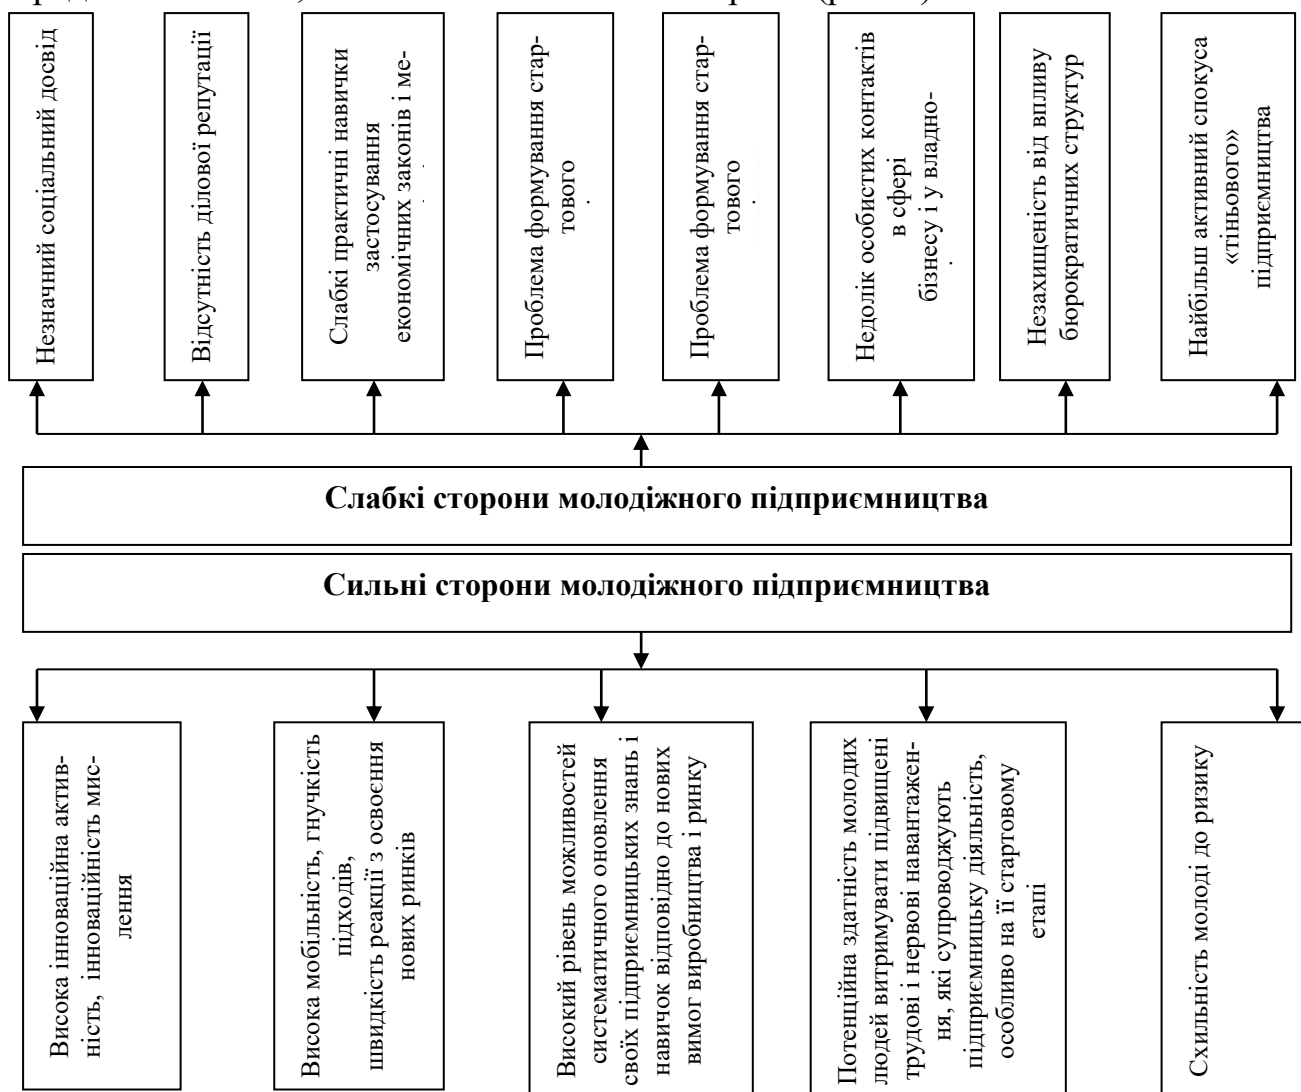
Незначний соціальний досвід

Відсутність ділової репутації

Слабкі практичні навички застосування економічних законів і ме-

Проблема формування стар-тового

Проблема формування стар-тового

Недолік особистих контактів в сфері бізнесу і у владно-

Незахищеність від впливу бюрократичних структур

Найбільш активний спокуса «тіньового» підприємництва

Слабкі сторони молодіжного підприємництва

Сильні сторони молодіжного підприємництва

Висока інноваційна активність, інноваційність мислення

Висока мобільність, гнучкість підходів, швидкість реакції з освоєння нових ринків

Високий рівень можливостей систематичного оновлення своїх підприємницьких знань і навичок відповідно до нових вимог виробництва і ринку

Потенційна здатність молодих людей витримувати підвищені трудові і нервові навантаження, які супроводжують підприємницьку діяльність, особливо на її стартовому етапі

Схильність молоді до ризику